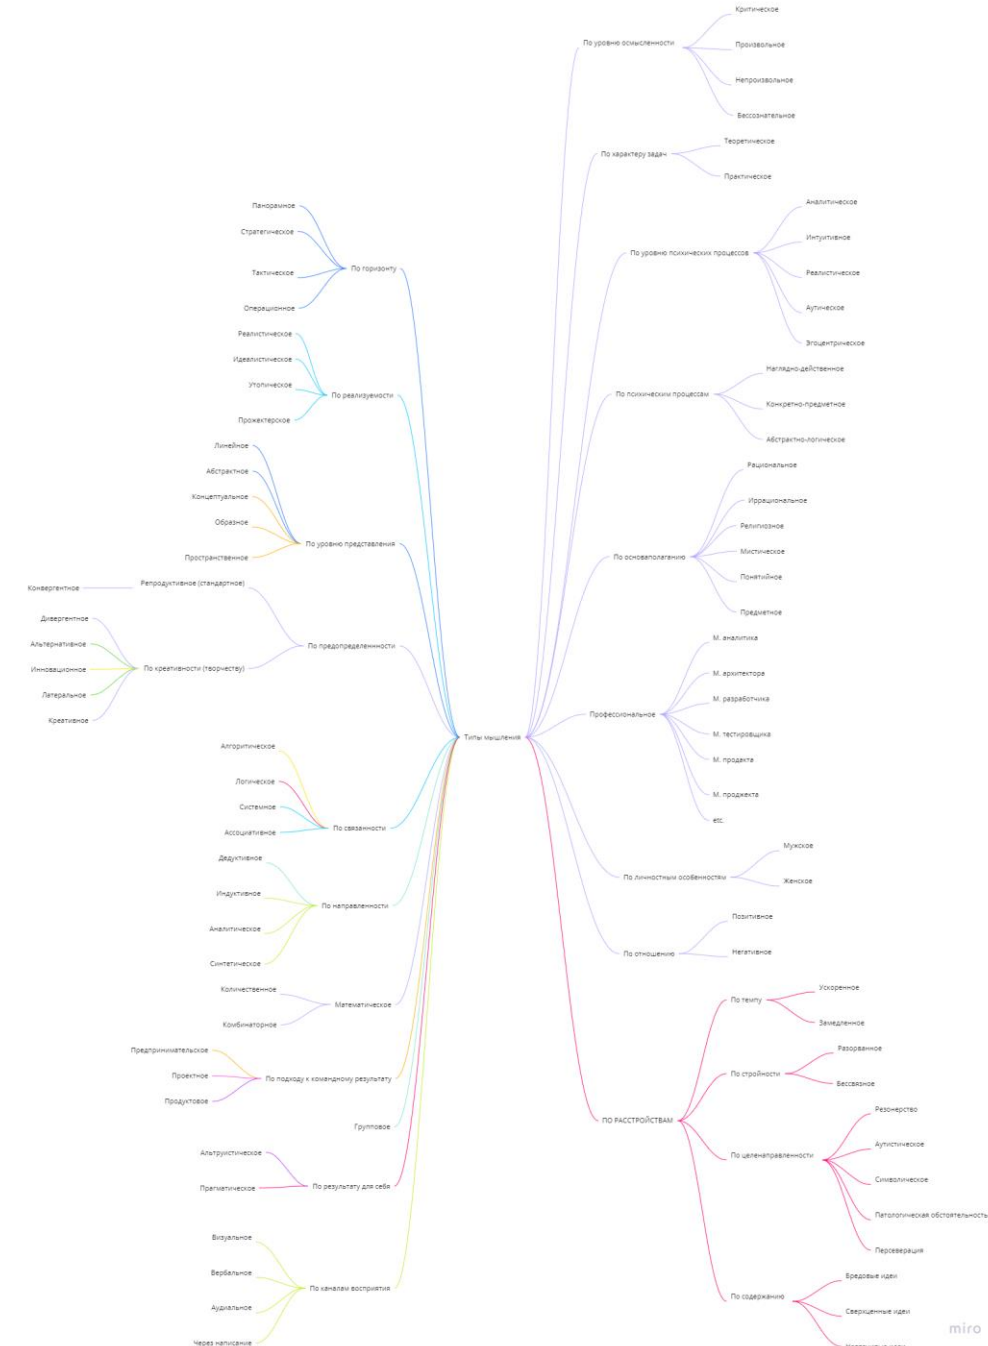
Типы мышления

По уровню осмысленности
Критическое
Произвольное
Непроизвольное
Бессознательное

По характеру задач
Теоретическое
Практическое

По уровню психических процессов
Аналитическое
Интуитивное
Реалистическое
Аутическое
Эгоцентрическое

По психическим процессам
Наглядно-действенное
Конкретно-предметное
Абстрактно-логическое

По основополаганию
Рациональное
Иррациональное
Религиозное
Мистическое
Понятийное
Предметное

Профессиональное
М. аналитика
М. архитектора
М. разработчика
М. тестировщика
М. продакта
М. проджекта
etc.

По личностным особенностям
Мужское
Женское

По отношению
Позитивное
Негативное

ПО РАССТРОЙСТВАМ
По темпу
Ускоренное
Замедленное
По стройности
Разорванное
Бессвязное
По целенаправленности
Резонерство
Аутистическое
Символическое
Патологическая обстоятельность
Персеверация
По содержанию
Бредовые идеи
Сверхценные идеи
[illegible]

По горизонту
Панорамное
Стратегическое
Тактическое
Операционное

По реализуемости
Реалистическое
Идеалистическое
Утопическое
Прожектерское

По уровню представления
Линейное
Абстрактное
Концептуальное
Образное
Пространственное

По предопределенности
Репродуктивное (стандартное)
Конвергентное
По креативности (творчеству)
Дивергентное
Альтернативное
Инновационное
Латеральное
Креативное

По связанности
Алгоритмическое
Логическое
Системное
Ассоциативное

По направленности
Дедуктивное
Индуктивное
Аналитическое
Синтетическое

Математическое
Количественное
Комбинаторное

По подходу к командному результату
Предпринимательское
Проектное
Продуктовое

Групповое

По результату для себя
Альтруистическое
Прагматическое

По каналам восприятия
Визуальное
Вербальное
Аудиальное
Через написание

miro